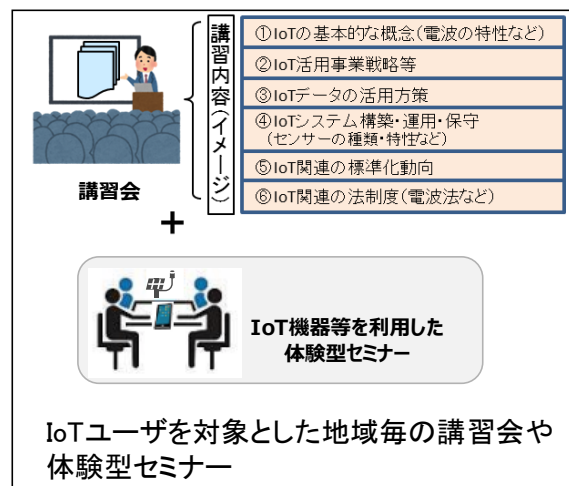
講習会

講習内容（イメージ）

①IoTの基本的な概念（電波の特性など）

②IoT活用事業戦略等

③IoTデータの活用方策

④IoTシステム構築・運用・保守（センサーの種類・特性など）

⑤IoT関連の標準化動向

⑥IoT関連の法制度（電波法など）

+

IoT機器等を利用した体験型セミナー

IoTユーザを対象とした地域毎の講習会や体験型セミナー